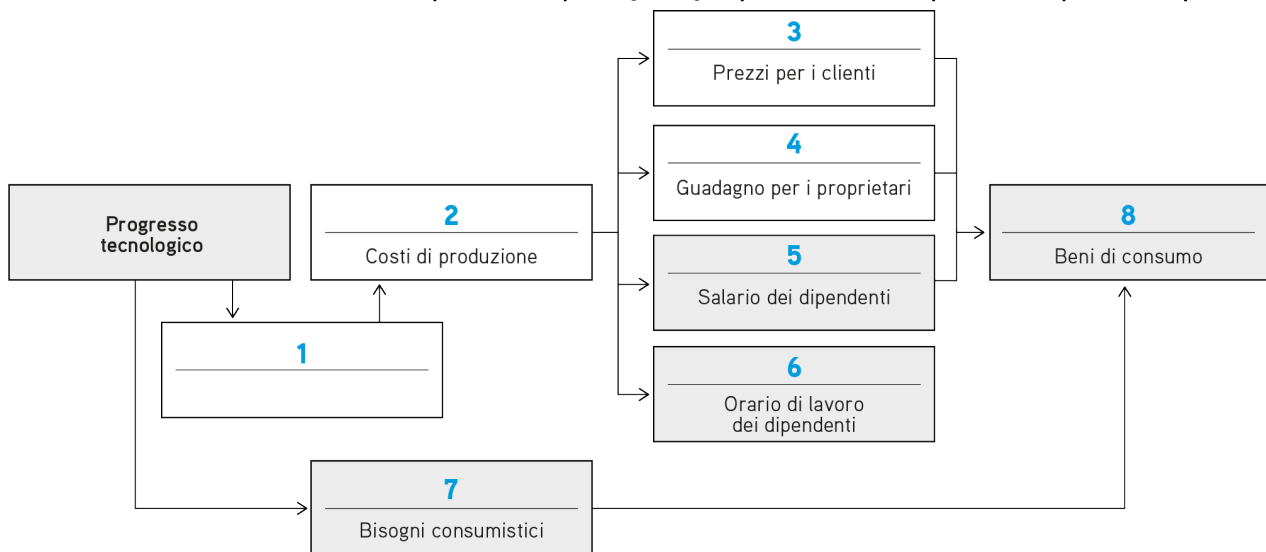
3
Prezzi per i clienti

4
Guadagno per i proprietari

Progresso tecnologico

2
Costi di produzione

5
Salario dei dipendenti

8
Beni di consumo

1

6
Orario di lavoro dei dipendenti

7
Bisogni consumistici